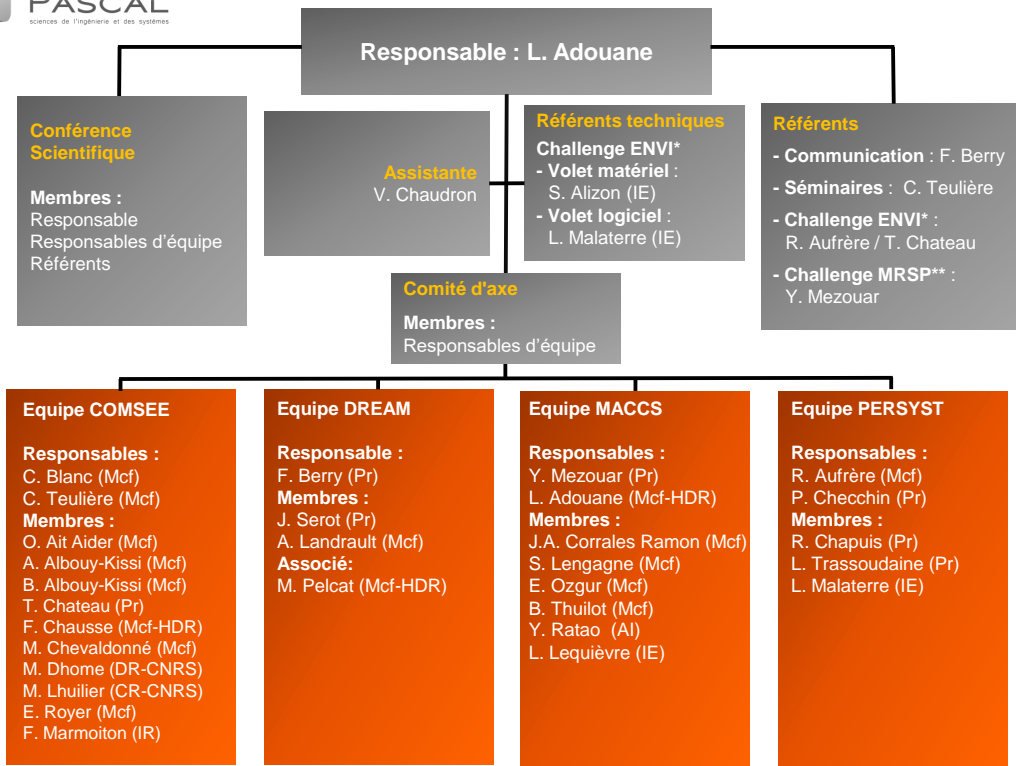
PASCAL
sciences de l'ingénierie et des systèmes

Responsable : L. Adouane

Conférence Scientifique

Membres :
Responsable
Responsables d'équipe
Référents

Assistante
V. Chaudron

Référents techniques
Challenge ENVI*
- Volet matériel :
S. Alizon (IE)
- Volet logiciel :
L. Malaterre (IE)

Référents
- Communication : F. Berry
- Séminaires : C. Teulière
- Challenge ENVI* :
R. Aufrère / T. Chateau
- Challenge MRSP** :
Y. Mezouar

Comité d'axe
Membres :
Responsables d'équipe

Equipe COMSEE

Responsables :
C. Blanc (Mcf)
C. Teulière (Mcf)
Membres :
O. Ait Aider (Mcf)
A. Albouy-Kissi (Mcf)
B. Albouy-Kissi (Mcf)
T. Chateau (Pr)
F. Chausse (Mcf-HDR)
M. Chevaldonné (Mcf)
M. Dhome (DR-CNRS)
M. Lhuilier (CR-CNRS)
E. Royer (Mcf)
F. Marmoiton (IR)

Equipe DREAM

Responsable :
F. Berry (Pr)
Membres :
J. Serot (Pr)
A. Landrault (Mcf)
Associé:
M. Pelcat (Mcf-HDR)

Equipe MACCS

Responsables :
Y. Mezouar (Pr)
L. Adouane (Mcf-HDR)
Membres :
J.A. Corrales Ramon (Mcf)
S. Lengagne (Mcf)
E. Ozgur (Mcf)
B. Thuilot (Mcf)
Y. Ratao (AI)
L. Lequièvre (IE)

Equipe PERSYST

Responsables :
R. Aufrère (Mcf)
P. Checchin (Pr)
Membres :
R. Chapuis (Pr)
L. Trassoudaine (Pr)
L. Malaterre (IE)